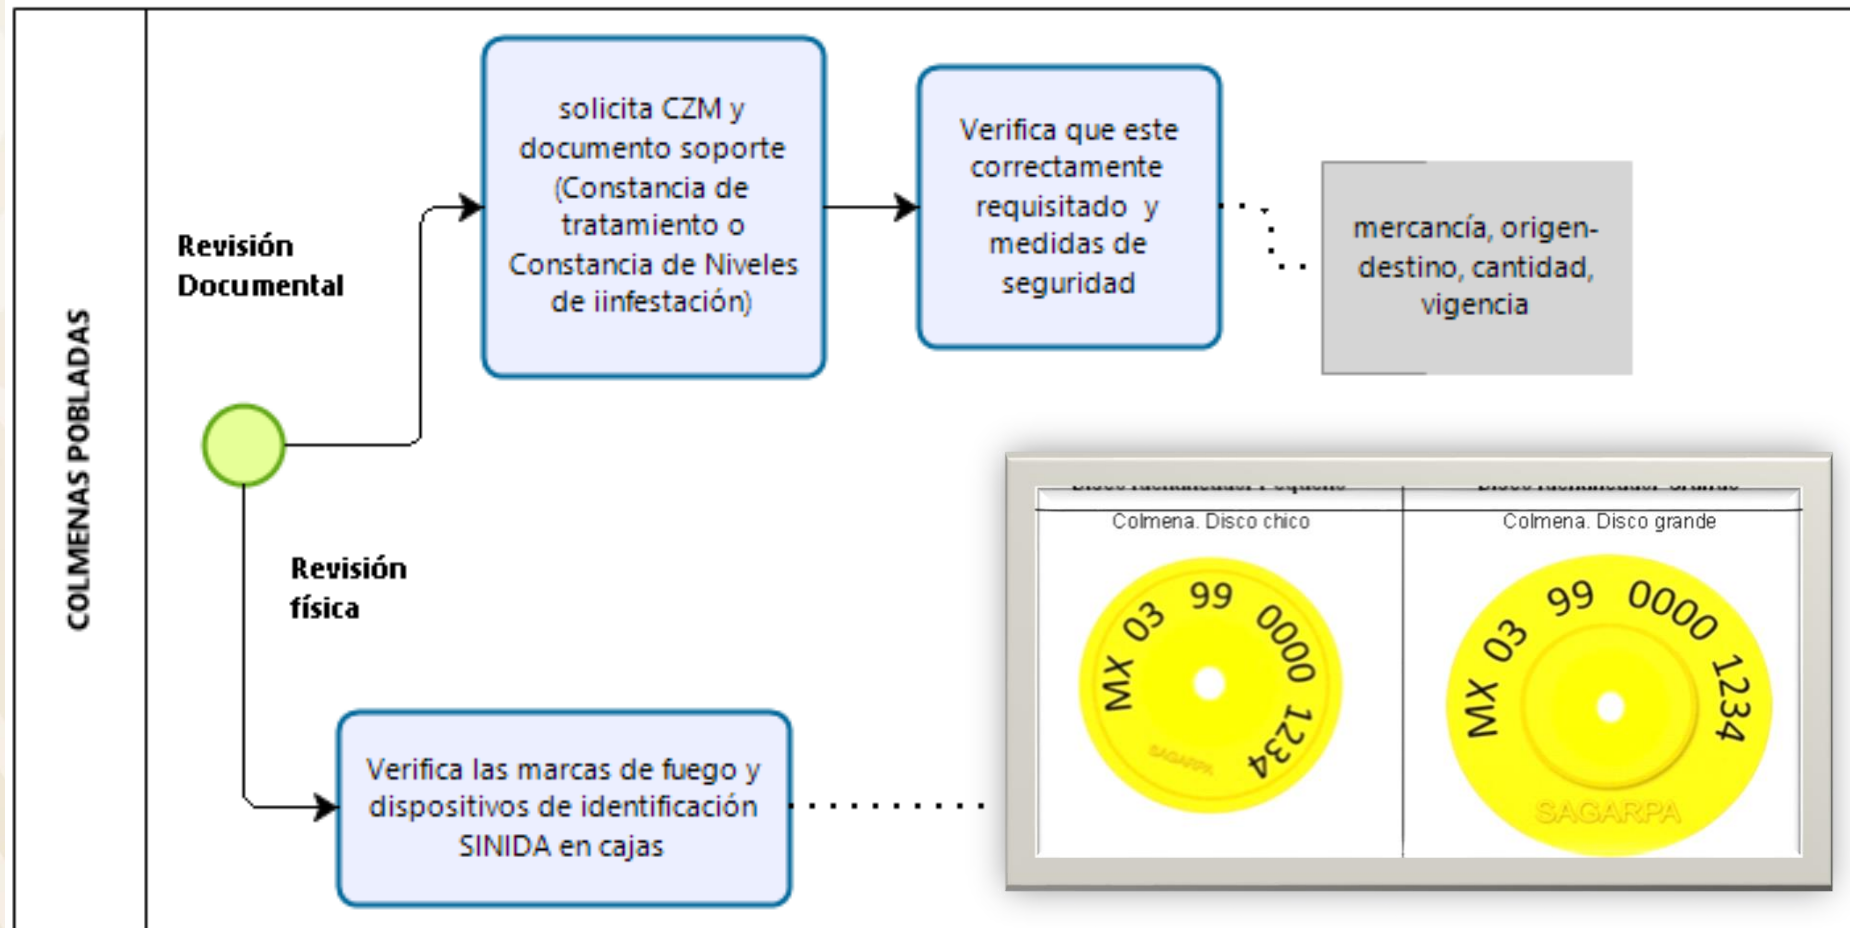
COLMENAS POBLADAS

Revisión Documental

solicita CZM y documento soporte (Constancia de tratamiento o Constancia de Niveles de iinfestación)

Verifica que este correctamente requisitado y medidas de seguridad

mercancía, origen-destino, cantidad, vigencia

Revisión física

Verifica las marcas de fuego y dispositivos de identificación SINIDA en cajas

| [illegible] | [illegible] |
|---|---|
| Colmena. Disco chico | Colmena. Disco grande |
| MX 03 99 0000 1234 SAGARPA | MX 03 99 0000 1234 SAGARPA |